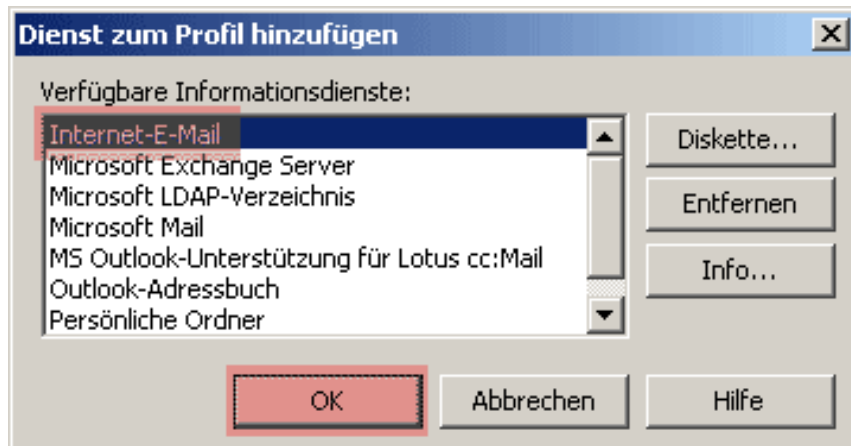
Dienst zum Profil hinzufügen

Verfügbare Informationsdienste:

Internet-E-Mail
Microsoft Exchange Server
Microsoft LDAP-Verzeichnis
Microsoft Mail
MS Outlook-Unterstützung für Lotus cc:Mail
Outlook-Adressbuch
Persönliche Ordner

Diskette...
Entfernen
Info...

OK
Abbrechen
Hilfe